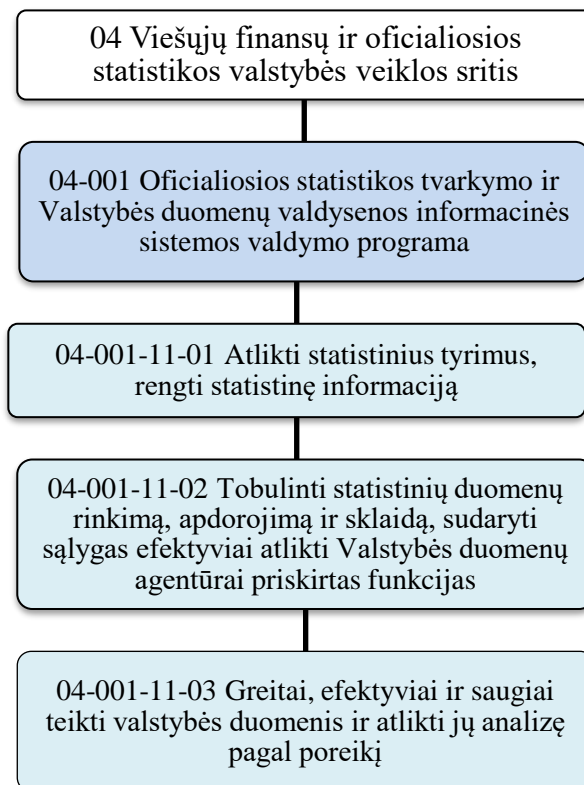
04 Viešųjų finansų ir oficialiosios statistikos valstybės veiklos sritis

04-001 Oficialiosios statistikos tvarkymo ir Valstybės duomenų valdysenos informacinės sistemos valdymo programa

04-001-11-01 Atlikti statistinius tyrimus, rengti statistinę informaciją

04-001-11-02 Tobulinti statistinių duomenų rinkimą, apdorojimą ir sklaidą, sudaryti sąlygas efektyviai atlikti Valstybės duomenų agentūrai priskirtas funkcijas

04-001-11-03 Greitai, efektyviai ir saugiai teikti valstybės duomenis ir atlikti jų analizę pagal poreikį